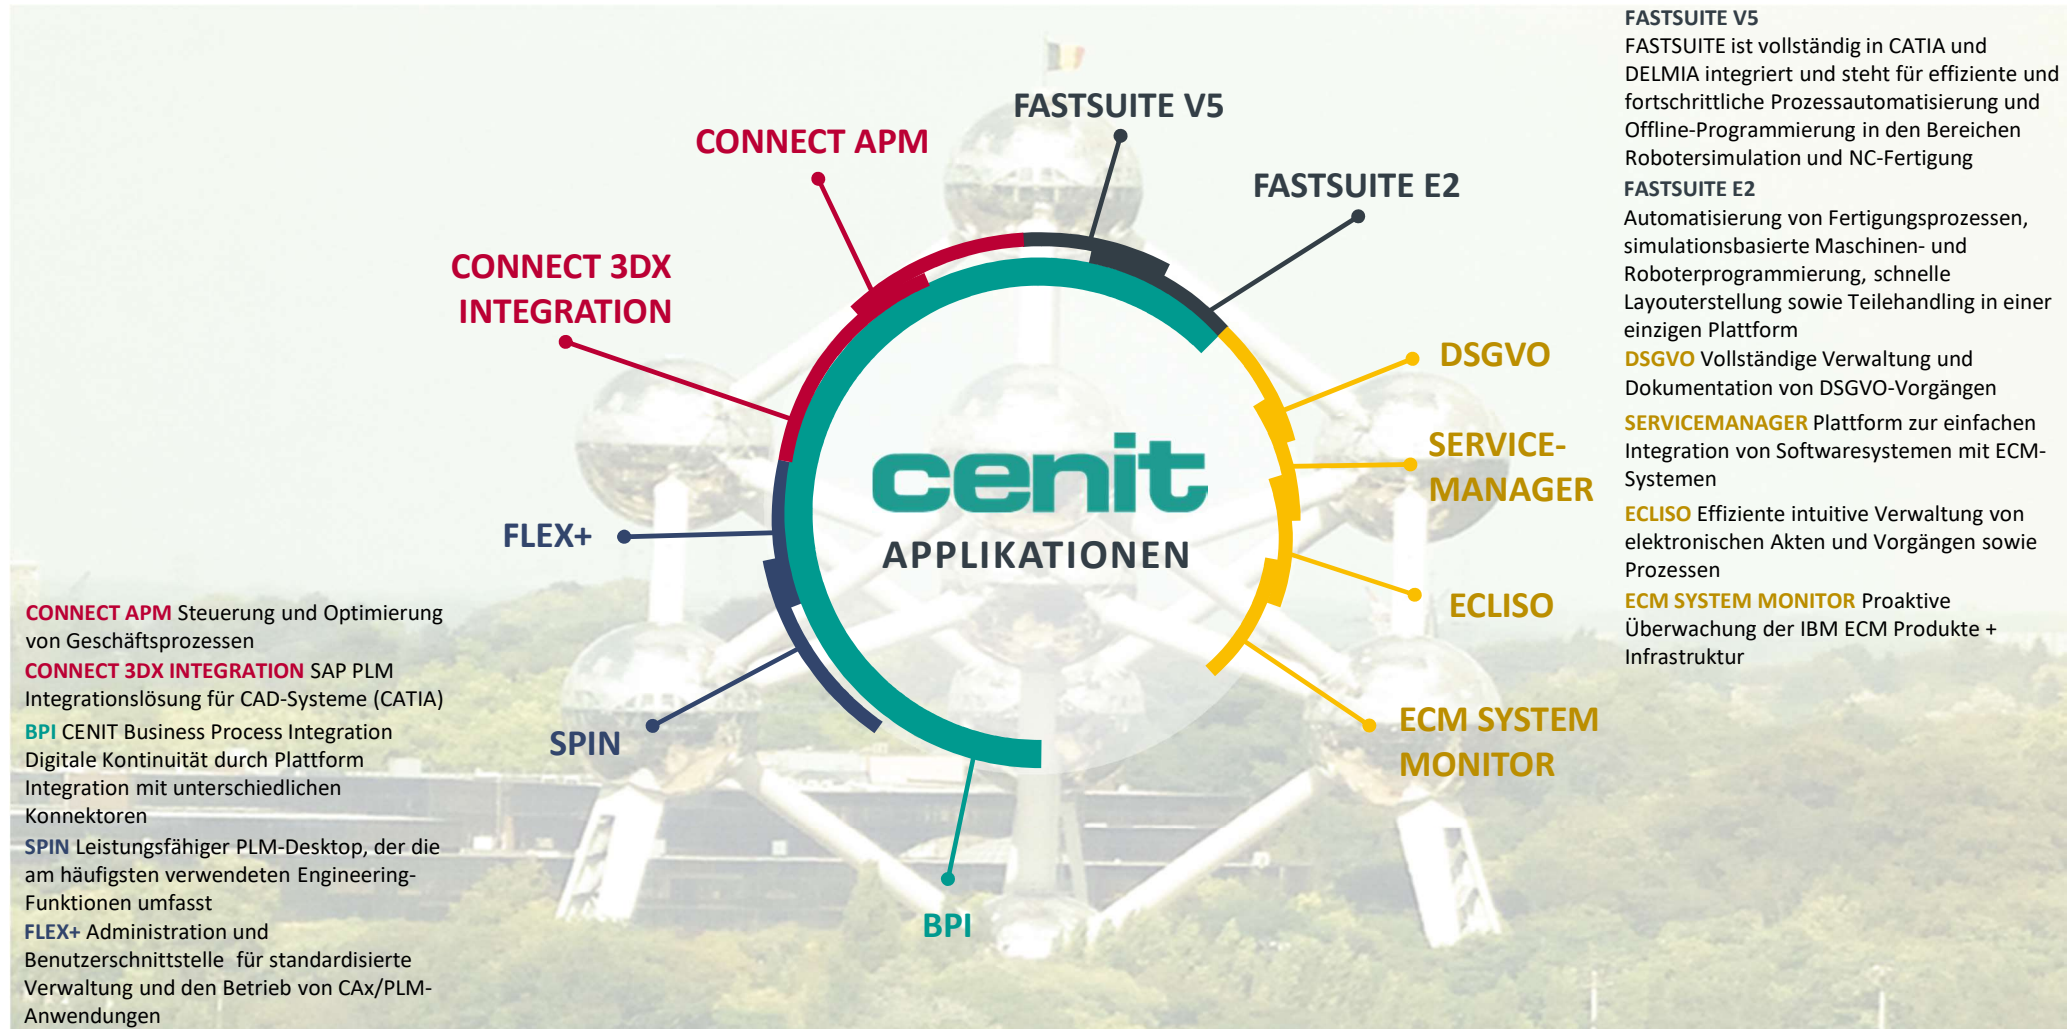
FASTSUITE V5
FASTSUITE ist vollständig in CATIA und DELMIA integriert und steht für effiziente und fortschrittliche Prozessautomatisierung und Offline-Programmierung in den Bereichen Robotersimulation und NC-Fertigung
FASTSUITE E2
Automatisierung von Fertigungsprozessen, simulationsbasierte Maschinen- und Roboterprogrammierung, schnelle Layouterstellung sowie Teilehandling in einer einzigen Plattform
DSGVO Vollständige Verwaltung und Dokumentation von DSGVO-Vorgängen
SERVICEMANAGER Plattform zur einfachen Integration von Softwaresystemen mit ECM-Systemen
ECLISO Effiziente intuitive Verwaltung von elektronischen Akten und Vorgängen sowie Prozessen
ECM SYSTEM MONITOR Proaktive Überwachung der IBM ECM Produkte + Infrastruktur

FASTSUITE V5
CONNECT APM
FASTSUITE E2
CONNECT 3DX INTEGRATION
DSGVO
SERVICE-MANAGER
cenit
APPLIKATIONEN
FLEX+
ECLISO
SPIN
ECM SYSTEM MONITOR
BPI

CONNECT APM Steuerung und Optimierung von Geschäftsprozessen
CONNECT 3DX INTEGRATION SAP PLM Integrationslösung für CAD-Systeme (CATIA)
BPI CENIT Business Process Integration Digitale Kontinuität durch Plattform Integration mit unterschiedlichen Konnektoren
SPIN Leistungsfähiger PLM-Desktop, der die am häufigsten verwendeten Engineering-Funktionen umfasst
FLEX+ Administration und Benutzerschnittstelle für standardisierte Verwaltung und den Betrieb von CAx/PLM-Anwendungen